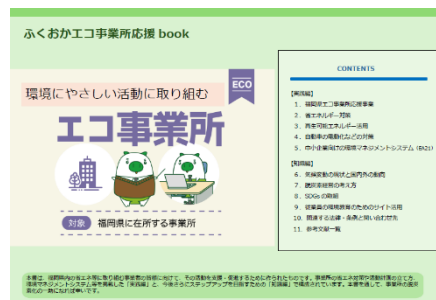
ふくおかエコ事業所応援 book

環境にやさしい活動に取り組む

ECO

エコ事業所

対象 福岡県に在所する事業所

CONTENTS

【実践編】
1. 福岡県エコ事業所応援事業
2. 省エネルギー対策
3. 再生可能エネルギー活用
4. 自動車の電動化などの対策
5. 中小企業向けの環境マネジメントシステム（EA21）

【知識編】
6. 気候変動の現状と国内外の動向
7. 脱炭素経営の考え方
8. SDGsの取組
9. 従業員の環境教育のためのサイト活用
10. 関連する法律・条例と問い合わせ先
11. 参考文献一覧

本書は、福岡県内の省エネ等に取り組む事業者の皆様に向けて、その活動を支援・促進するために作られたものです。事業所の省エネ対策や活動計画の立て方、環境マネジメントシステム等を掲載した「実践編」と、今後さらにステップアップを目指すための「知識編」で構成されています。本書を通して、事業所の皆様にお役立ていただければ幸いです。